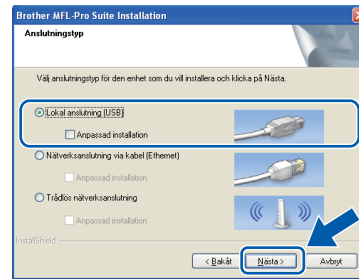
Brother MFL-Pro Suite Installation

Anslutningstyp

Välj anslutningstyp för den enhet som du vill installera och klicka på Nästa.

Lokal anslutning (USB)

Anpassad installation

Nätverksanslutning via kabel (Ethernet)

Anpassad installation

Trådlös nätverksanslutning

Anpassad installation

InstallShield

< Bakåt

Nästa >

Avbryt